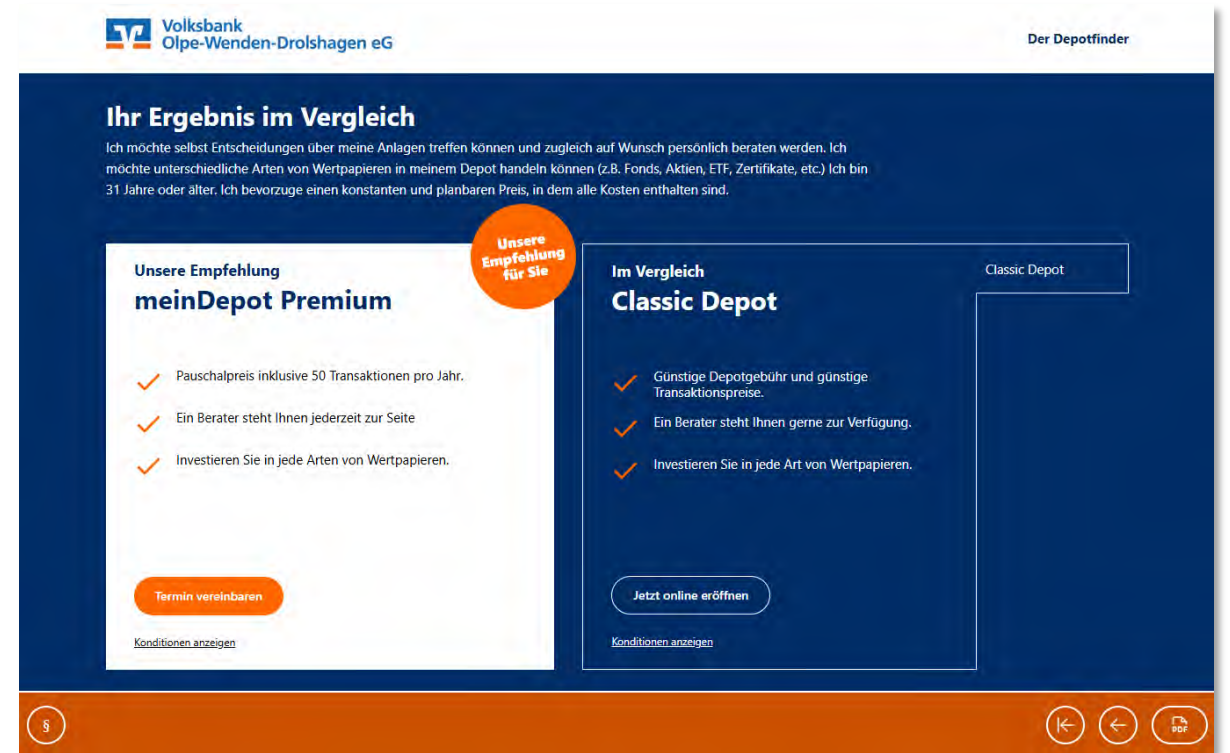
Volksbank
Olpe-Wenden-Drolshagen eG

Der Depotfinder

Ihr Ergebnis im Vergleich

Ich möchte selbst Entscheidungen über meine Anlagen treffen können und zugleich auf Wunsch persönlich beraten werden. Ich möchte unterschiedliche Arten von Wertpapieren in meinem Depot handeln können (z.B. Fonds, Aktien, ETF, Zertifikate, etc.) Ich bin 31 Jahre oder älter. Ich bevorzuge einen konstanten und planbaren Preis, in dem alle Kosten enthalten sind.

Unsere Empfehlung für Sie

Unsere Empfehlung
meinDepot Premium

Pauschalpreis inklusive 50 Transaktionen pro Jahr.

Ein Berater steht Ihnen jederzeit zur Seite

Investieren Sie in jede Arten von Wertpapieren.

Termin vereinbaren

Konditionen anzeigen

Im Vergleich
Classic Depot

Classic Depot

Günstige Depotgebühr und günstige Transaktionspreise.

Ein Berater steht Ihnen gerne zur Verfügung.

Investieren Sie in jede Art von Wertpapieren.

Jetzt online eröffnen

Konditionen anzeigen

§

PDF